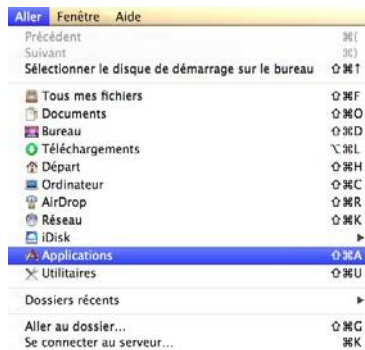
Aller Fenêtre Aide

Précédent ⌘[
Suivant ⌘]
Sélectionner le disque de démarrage sur le bureau ⇧⌘↑

Tous mes fichiers ⇧⌘F
Documents ⇧⌘O
Bureau ⇧⌘D
Téléchargements ⌥⌘L
Départ ⇧⌘H
Ordinateur ⇧⌘C
AirDrop ⇧⌘R
Réseau ⇧⌘K
iDisk ▸
Applications ⇧⌘A
Utilitaires ⇧⌘U

Dossiers récents ▸

Aller au dossier... ⇧⌘G
Se connecter au serveur... ⌘K